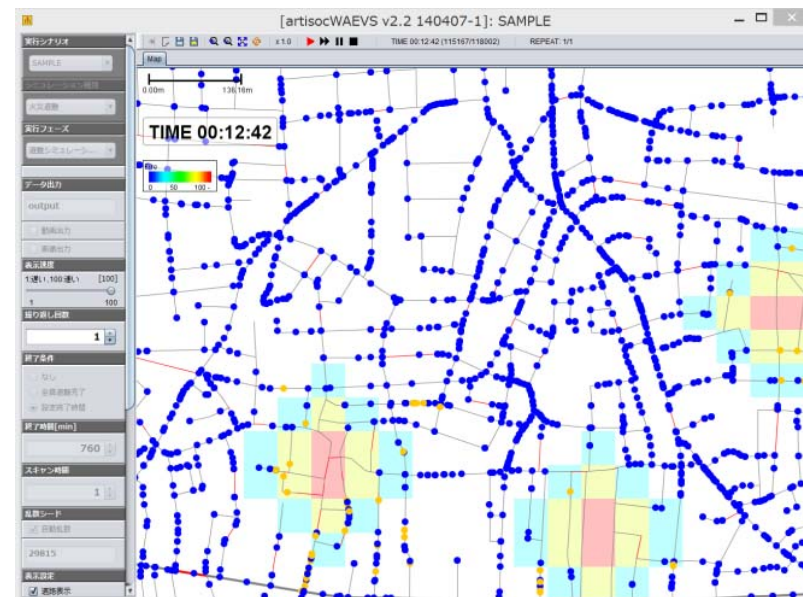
[artisocWAEVS v2.2 140407-1]: SAMPLE

x1.0

TIME 00:12:42 (115167/118002)

REPEAT: 1/1

Map

0.00m

136.16m

TIME 00:12:42

0 50 100

実行シナリオ

SAMPLE

シミュレーション種別

火災避難

実行フェーズ

避難シミュレー...

データ出力

output

動画出力

画像出力

表示速度

1:速い,100:遅い [100]

1 100

繰り返し回数

1

終了条件

なし

全員避難完了

設定終了時間

終了時間[min]

760

スキャン時間

1

乱数シード

自動乱数

29815

表示設定

道路表示